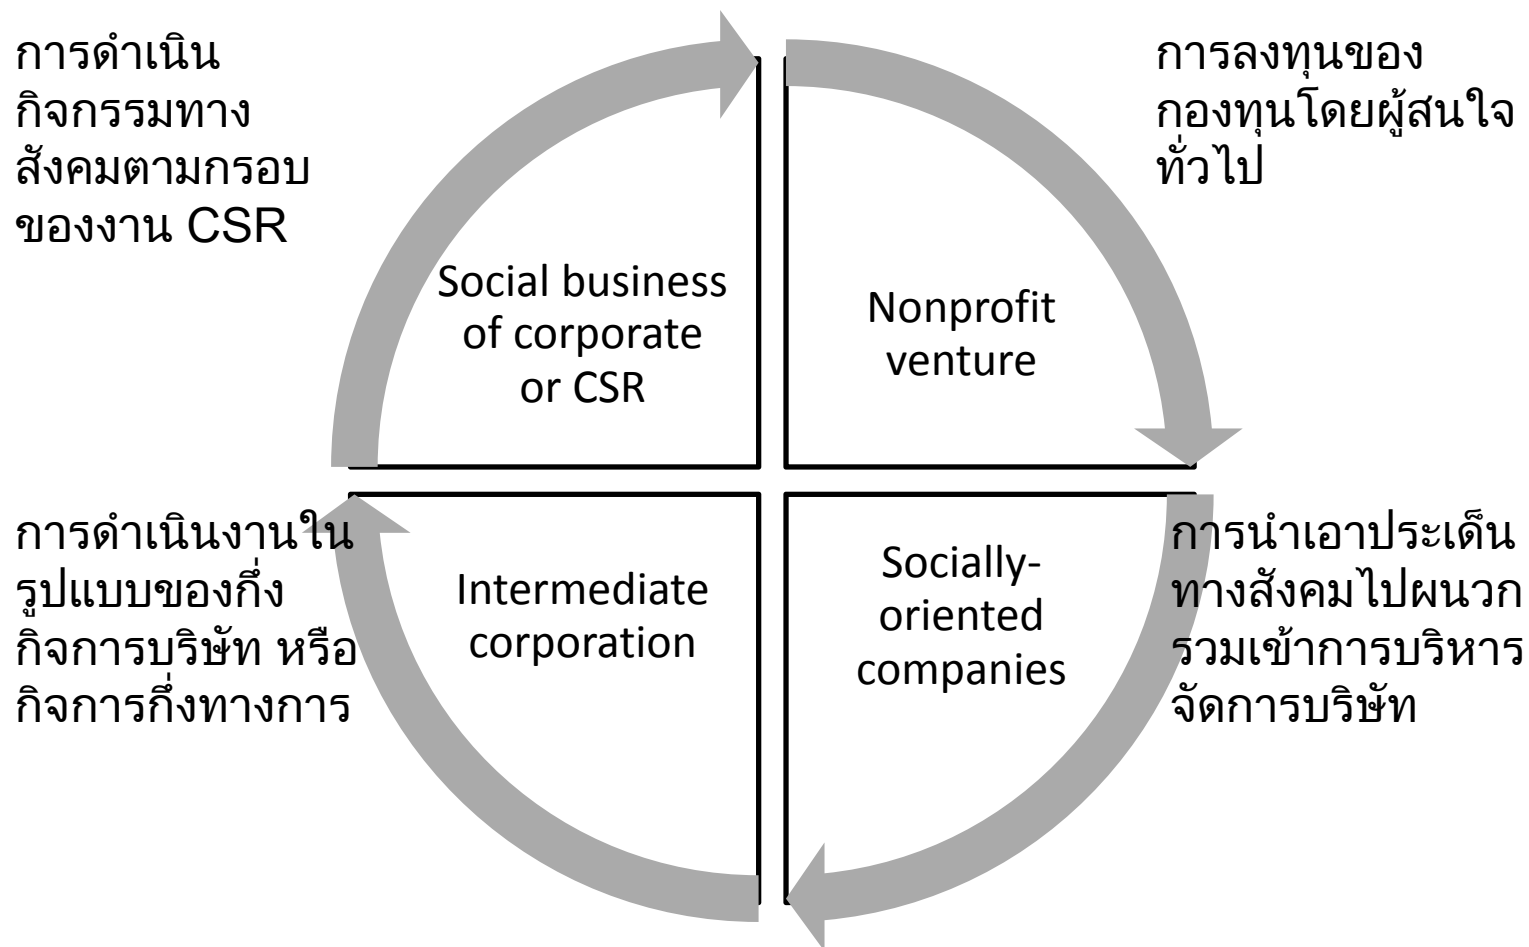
การดำเนินกิจกรรมทางสังคมตามกรอบของงาน CSR

การลงทุนของกองทุนโดยผู้สนใจทั่วไป

Social business of corporate or CSR

Nonprofit venture

การดำเนินงานในรูปแบบของกึ่งกิจการบริษัท หรือกิจการกึ่งทางการ

Intermediate corporation

Socially-oriented companies

การนำเอาประเด็นทางสังคมไปผนวกรวมเข้าการบริหารจัดการบริษัท